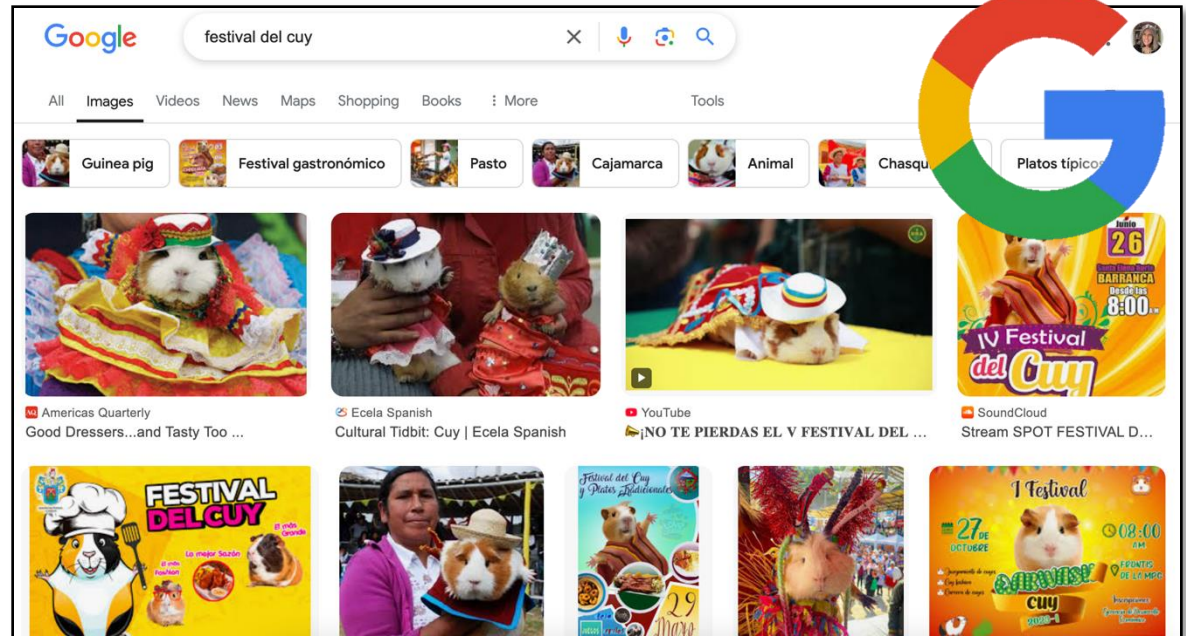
Google

festival del cuy

All Images Videos News Maps Shopping Books ⋮ More Tools

Guinea pig Festival gastronómico Pasto Cajamarca Animal Chasqu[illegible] Platos típicos

Americas Quarterly
Good Dressers...and Tasty Too ...

Ecela Spanish
Cultural Tidbit: Cuy | Ecela Spanish

YouTube
📣¡NO TE PIERDAS EL V FESTIVAL DEL ...

Junio 26
BARRANCA
Desde las 8:00
IV Festival del Cuy

SoundCloud
Stream SPOT FESTIVAL D...

FESTIVAL DEL CUY
El más Grande
Lo mejor Sazón

Festival del Cuy y Platos Tradicionales
29

I Festival
27 de OCTUBRE
08:00 AM
FRONTIS DE LA MPC
cuy